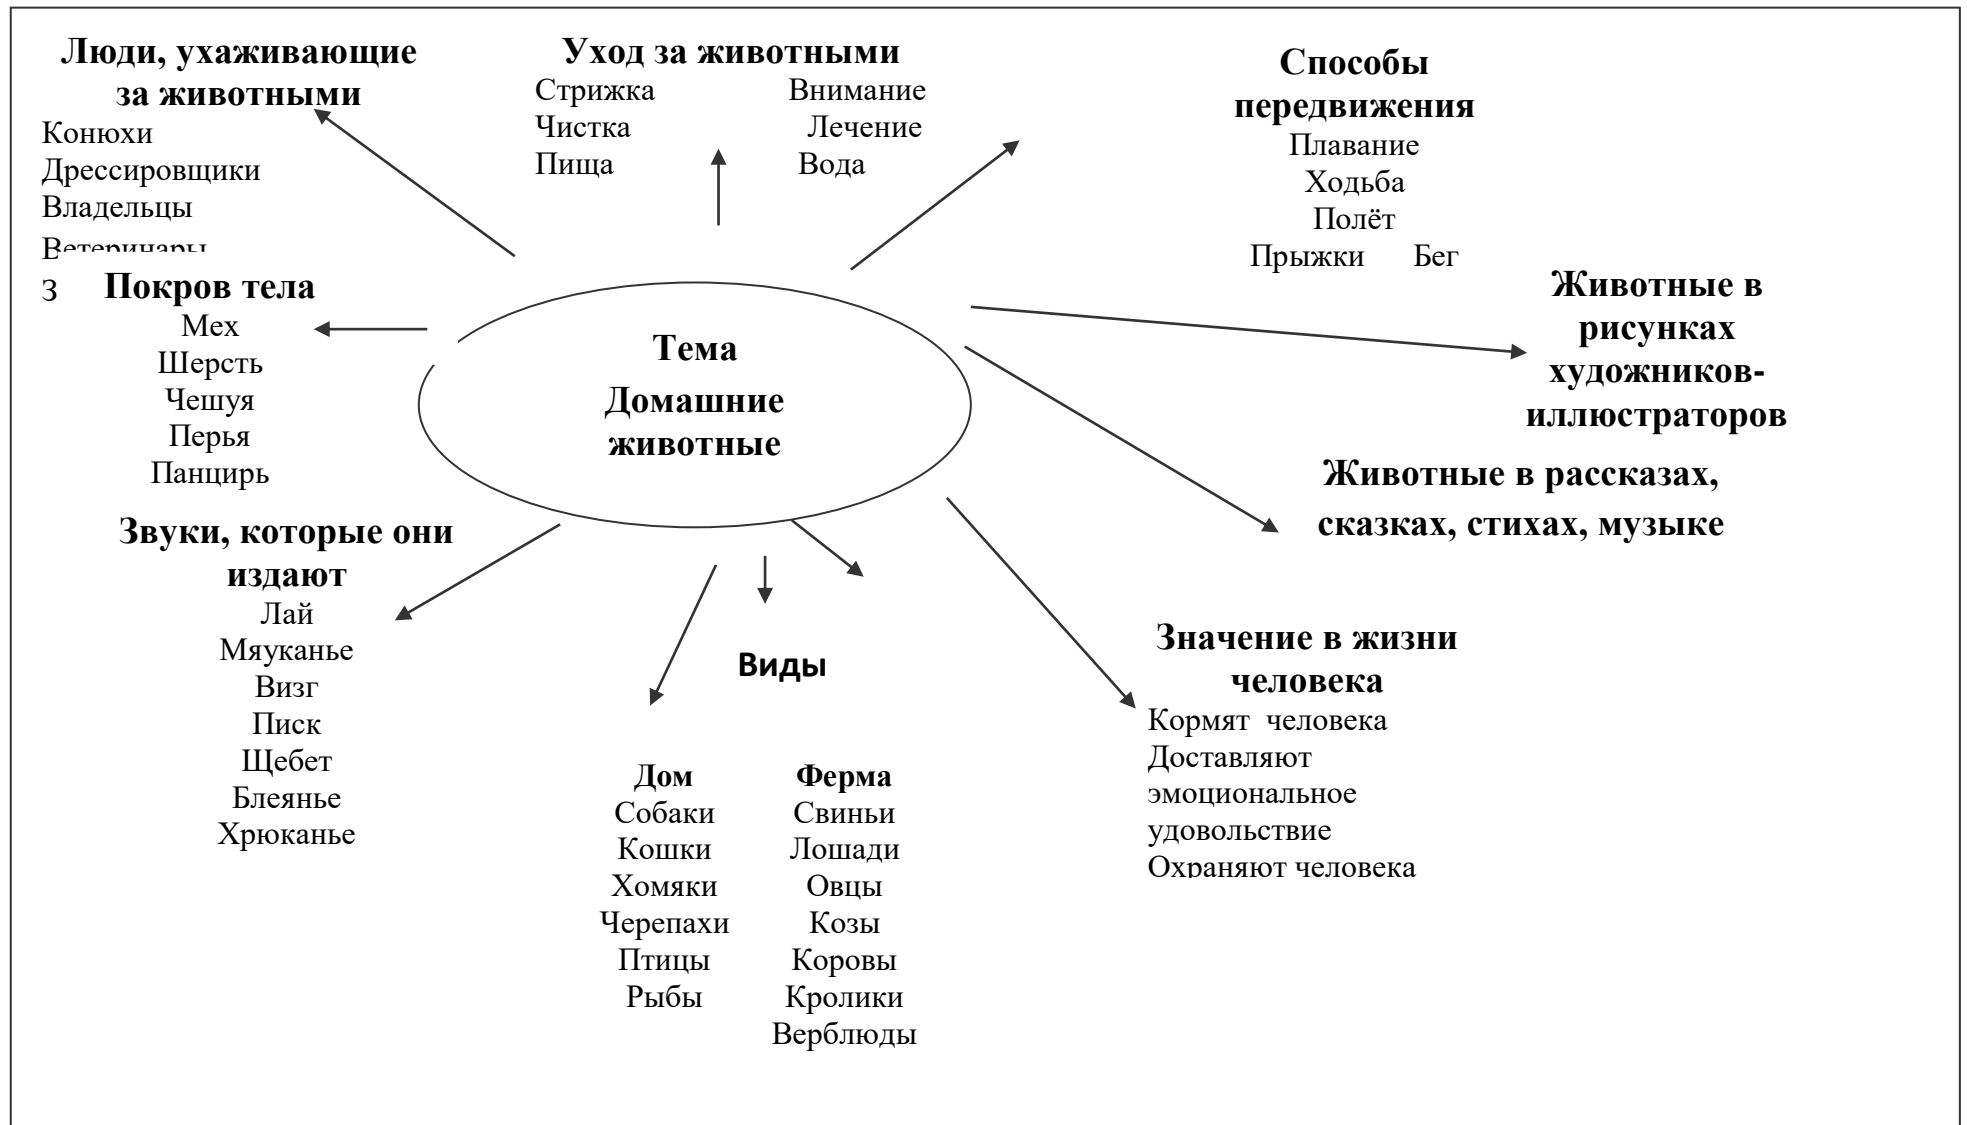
Тема
Домашние животные

Люди, ухаживающие за животными
Конюхи
Дрессировщики
Владельцы
Ветеринары

Уход за животными
Стрижка
Чистка
Пища
Внимание
Лечение
Вода

Способы передвижения
Плавание
Ходьба
Полёт
Прыжки Бег

з Покров тела
Мех
Шерсть
Чешуя
Перья
Панцирь

Животные в рисунках художников-иллюстраторов

Животные в рассказах, сказках, стихах, музыке

Звуки, которые они издают
Лай
Мяуканье
Визг
Писк
Щебет
Блеянье
Хрюканье

Виды

Дом
Собаки
Кошки
Хомяки
Черепахи
Птицы
Рыбы

Ферма
Свиньи
Лошади
Овцы
Козы
Коровы
Кролики
Верблюды

Значение в жизни человека
Кормят человека
Доставляют эмоциональное удовольствие
Охраняют человека